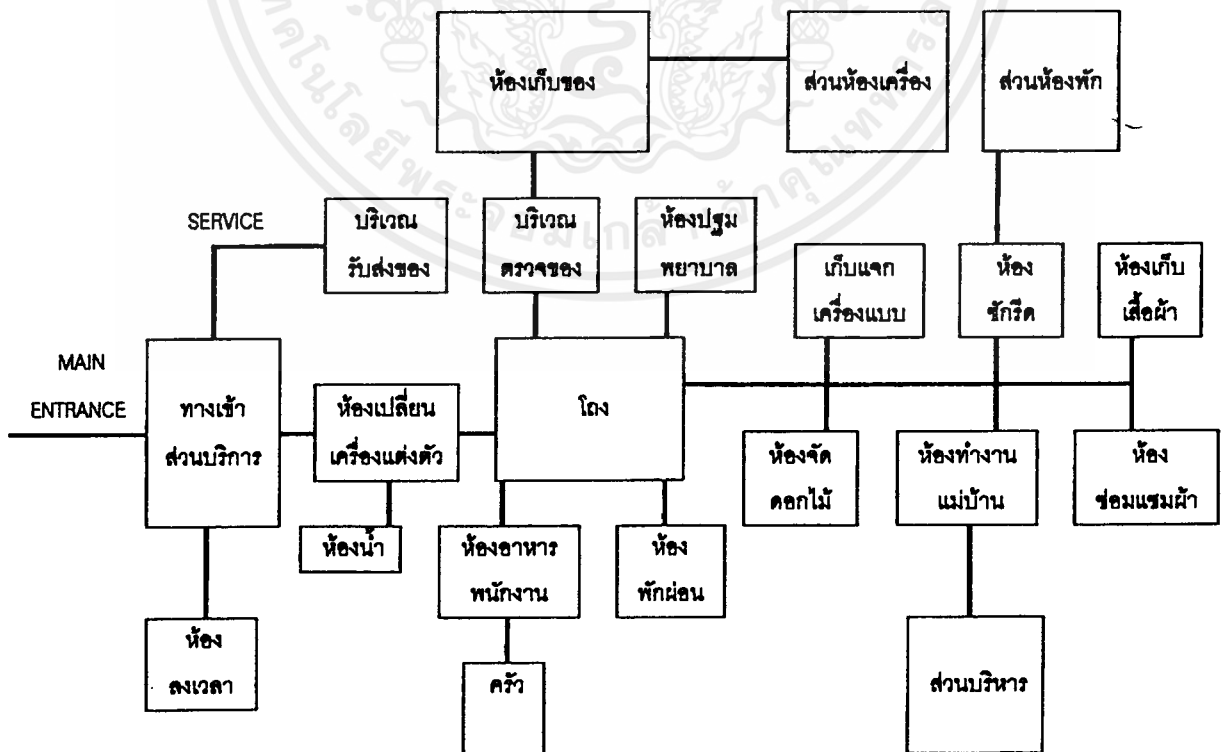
ห้องเก็บของ

ส่วนห้องเครื่อง

ส่วนห้องพัก

SERVICE

บริเวณรับส่งของ

บริเวณตรวจของ

ห้องปฐมพยาบาล

เก็บแจกเครื่องแบบ

ห้องซักรีด

ห้องเก็บเสื้อผ้า

MAIN ENTRANCE

ทางเข้าส่วนบริการ

ห้องเปลี่ยนเครื่องแต่งตัว

โถง

ห้องจัดดอกไม้

ห้องทำงานแม่บ้าน

ห้องซ่อมแซมผ้า

ห้องน้ำ

ห้องอาหารพนักงาน

ห้องพักผ่อน

ห้องลงเวลา

ครัว

ส่วนบริหาร